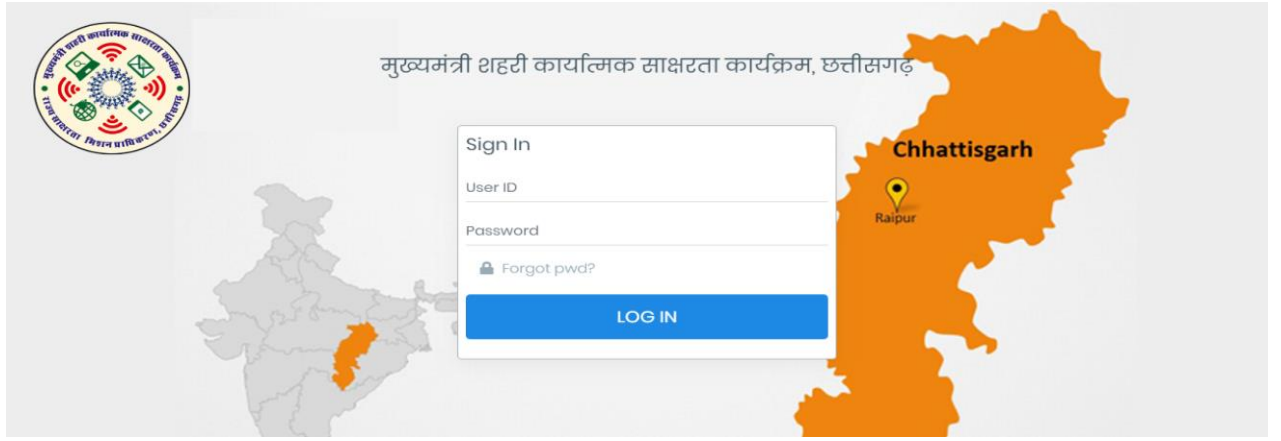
मुख्यमंत्री शहरी कार्यात्मक साक्षरता कार्यक्रम
राज्य साक्षरता मिशन प्राधिकरण, छत्तीसगढ़

मुख्यमंत्री शहरी कार्यात्मक साक्षरता कार्यक्रम, छत्तीसगढ़

Sign In

User ID

Password

Forgot pwd?

LOG IN

Chhattisgarh

Raipur